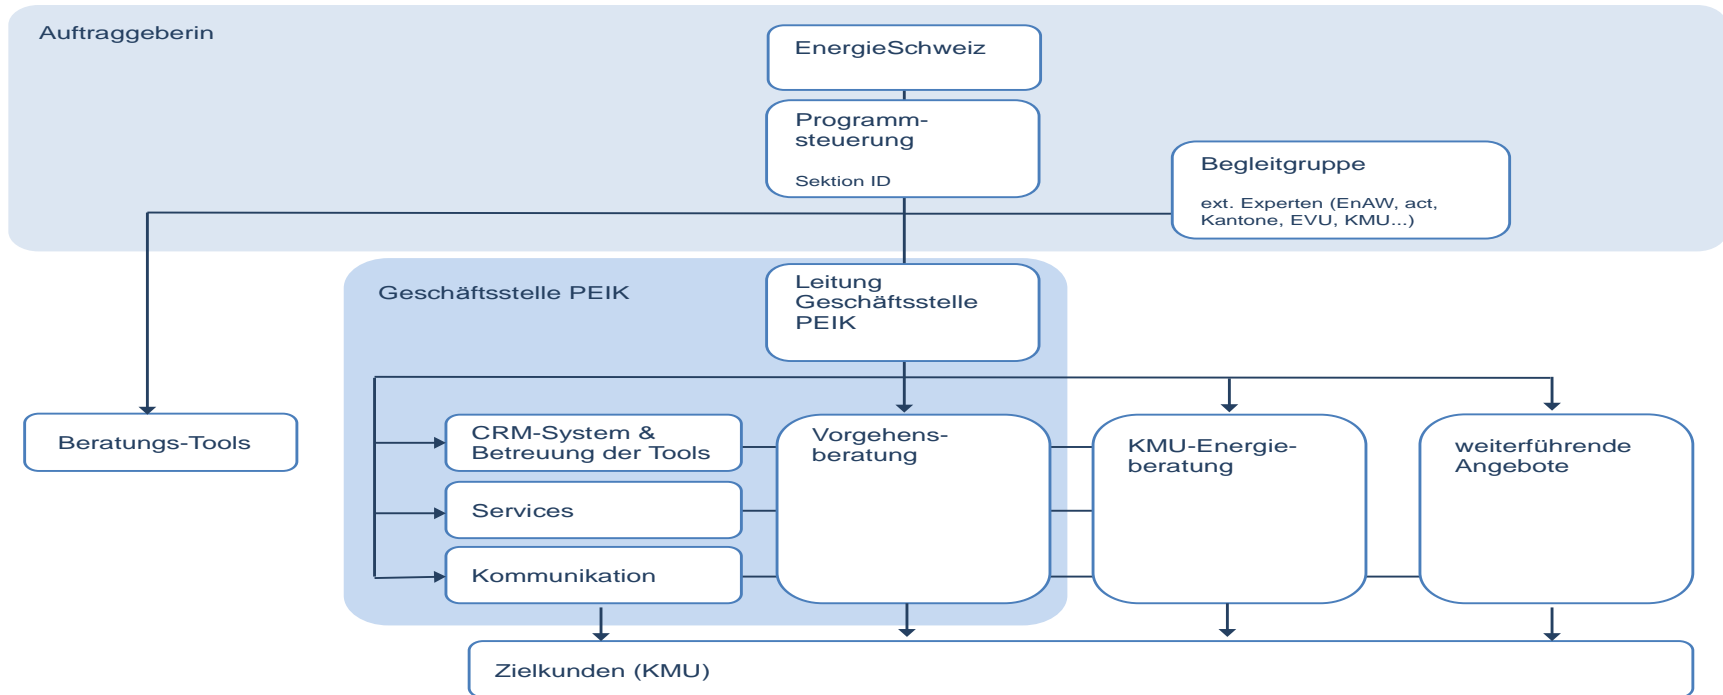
Auftraggeberin

EnergieSchweiz

Programmsteuerung

Sektion ID

Begleitgruppe

ext. Experten (EnAW, act, Kantone, EVU, KMU...)

Geschäftsstelle PEIK

Leitung Geschäftsstelle PEIK

Beratungs-Tools

CRM-System & Betreuung der Tools

Services

Kommunikation

Vorgehensberatung

KMU-Energieberatung

weiterführende Angebote

Zielkunden (KMU)